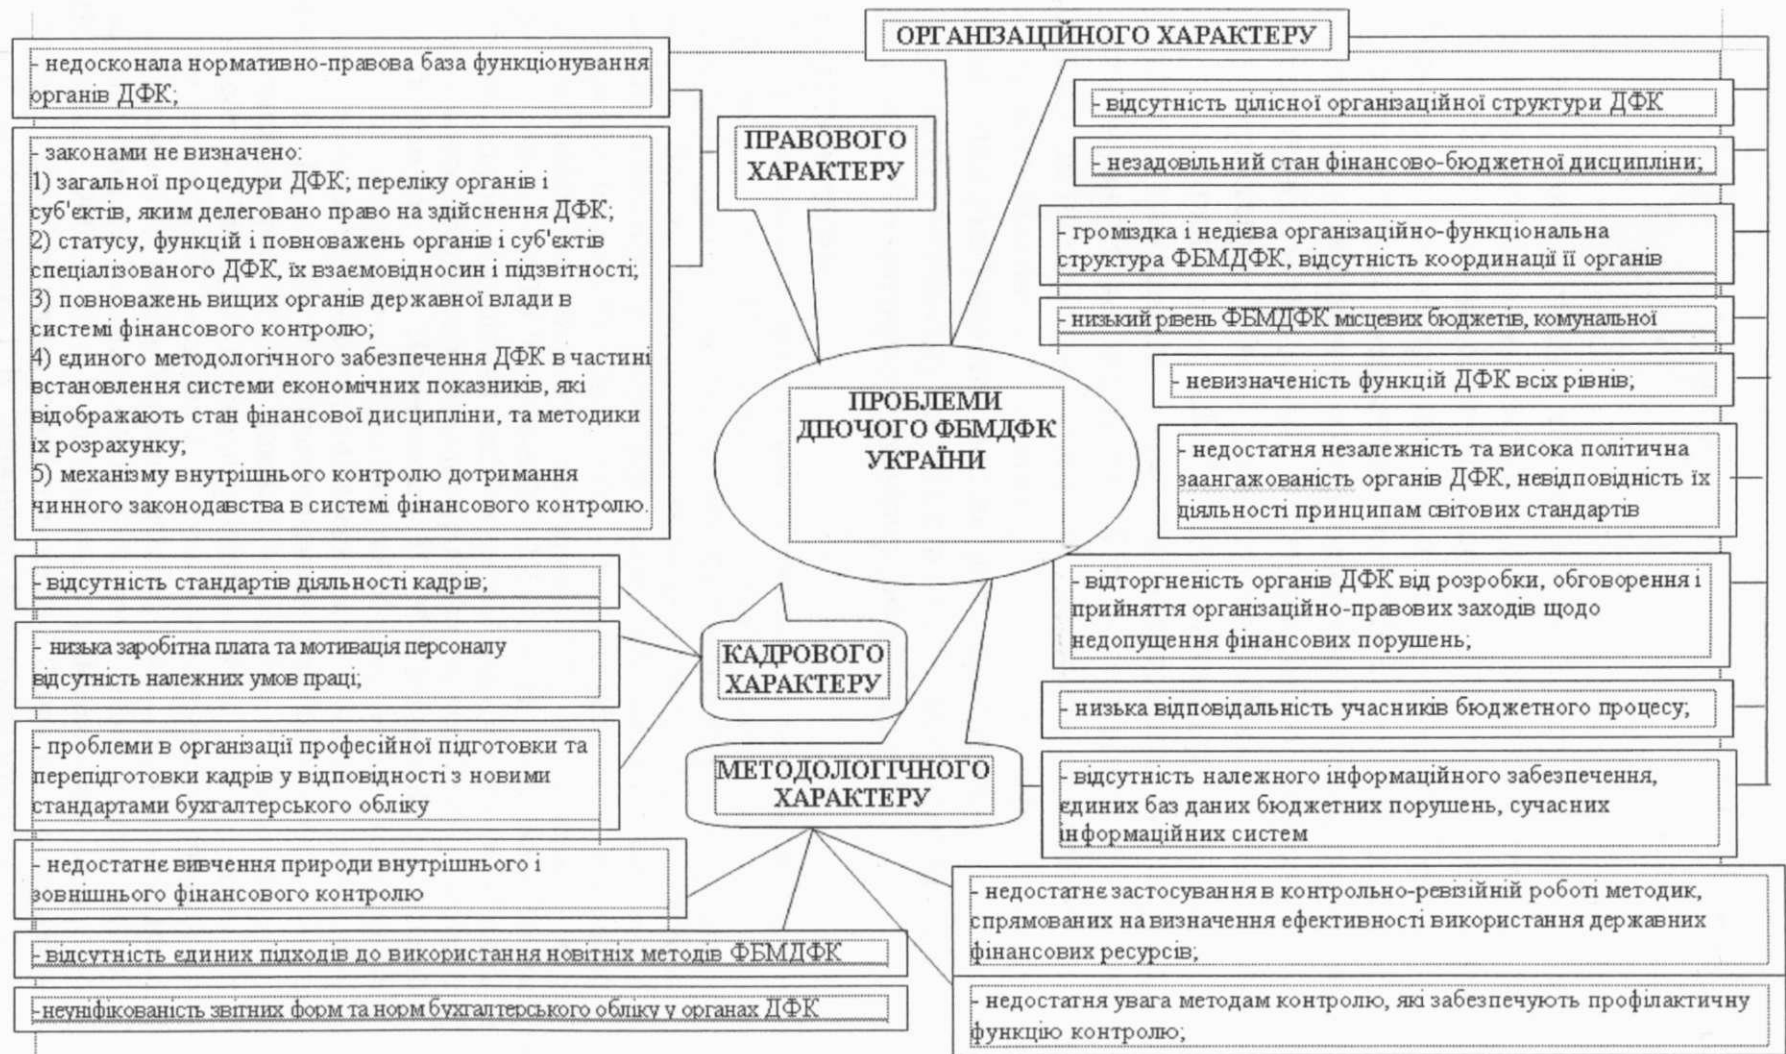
ОРГАНІЗАЦІЙНОГО ХАРАКТЕРУ

- недосконала нормативно-правова база функціонування органів ДФК;

- законами не визначено:
1) загальної процедури ДФК; переліку органів і суб'єктів, яким делеговано право на здійснення ДФК;
2) статусу, функцій і повноважень органів і суб'єктів спеціалізованого ДФК, їх взаємовідносин і підзвітності;
3) повноважень вищих органів державної влади в системі фінансового контролю;
4) єдиного методологічного забезпечення ДФК в частині встановлення системи економічних показників, які відображають стан фінансової дисципліни, та методики їх розрахунку;
5) механізму внутрішнього контролю дотримання чинного законодавства в системі фінансового контролю.

ПРАВОВОГО ХАРАКТЕРУ

- відсутність цілісної організаційної структури ДФК

- незадовільний стан фінансово-бюджетної дисципліни;

- громіздка і недієва організаційно-функціональна структура ФБМДФК, відсутність координації її органів

- низький рівень ФБМДФК місцевих бюджетів, комунальної

- невизначеність функцій ДФК всіх рівнів;

- недостатня незалежність та висока політична заангажованість органів ДФК, невідповідність їх діяльності принципам світових стандартів

ПРОБЛЕМИ ДІЮЧОГО ФБМДФК УКРАЇНИ

- відсутність стандартів діяльності кадрів;

- низька заробітна плата та мотивація персоналу відсутність належних умов праці;

- проблеми в організації професійної підготовки та перепідготовки кадрів у відповідності з новими стандартами бухгалтерського обліку

КАДРОВОГО ХАРАКТЕРУ

- відторгненість органів ДФК від розробки, обговорення і прийняття організаційно-правових заходів щодо недопущення фінансових порушень;

- низька відповідальність учасників бюджетного процесу;

МЕТОДОЛОГІЧНОГО ХАРАКТЕРУ

- відсутність належного інформаційного забезпечення, єдиних баз даних бюджетних порушень, сучасних інформаційних систем

- недостатнє вивчення природи внутрішнього і зовнішнього фінансового контролю

- недостатнє застосування в контрольно-ревізійній роботі методик, спрямованих на визначення ефективності використання державних фінансових ресурсів;

- відсутність єдиних підходів до використання новітніх методів ФБМДФК

- неуніфікованість звітних форм та норм бухгалтерського обліку у органах ДФК

- недостатня увага методам контролю, які забезпечують профілактичну функцію контролю;